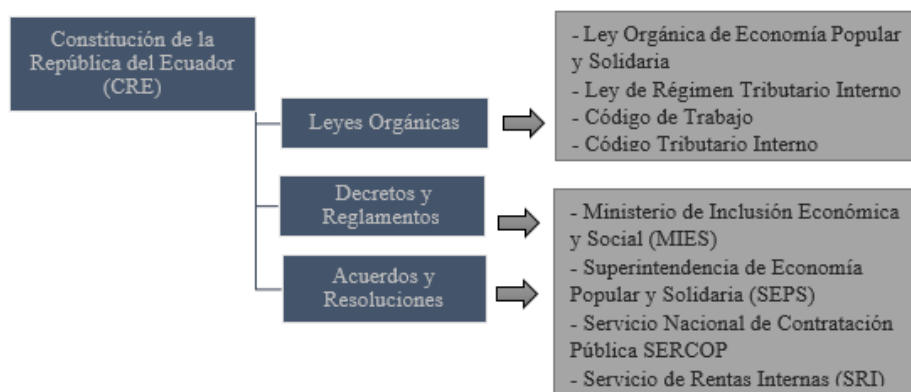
Constitución de la República del Ecuador (CRE)

Leyes Orgánicas

- Ley Orgánica de Economía Popular y Solidaria
- Ley de Régimen Tributario Interno
- Código de Trabajo
- Código Tributario Interno

Decretos y Reglamentos

Acuerdos y Resoluciones

- Ministerio de Inclusión Económica y Social (MIES)
- Superintendencia de Economía Popular y Solidaria (SEPS)
- Servicio Nacional de Contratación Pública SERCOP
- Servicio de Rentas Internas (SRI)